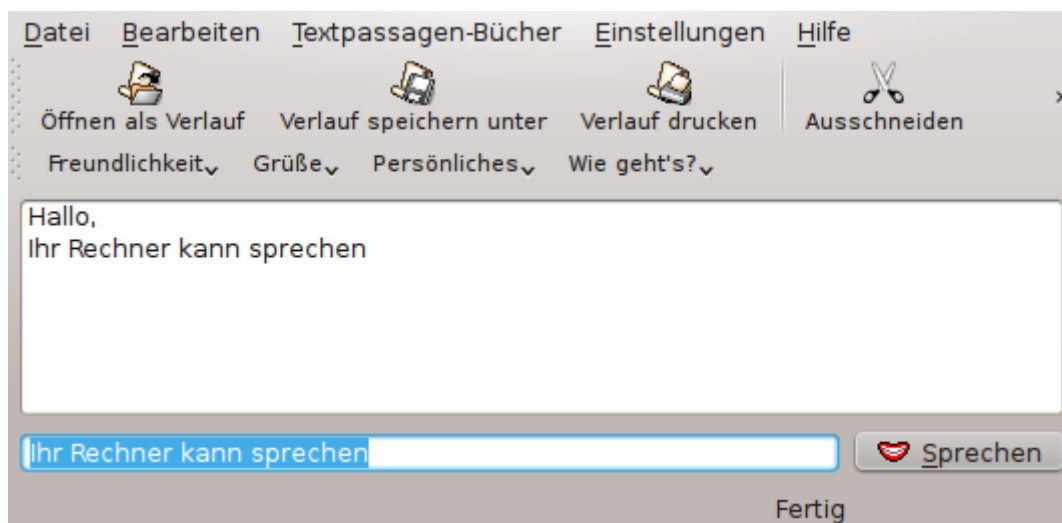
Datei Bearbeiten Textpassagen-Bücher Einstellungen Hilfe

Öffnen als Verlauf Verlauf speichern unter Verlauf drucken Ausschneiden

Freundlichkeit Grüße Persönliches Wie geht's?

Hallo,
Ihr Rechner kann sprechen

Ihr Rechner kann sprechen

Sprechen

Fertig